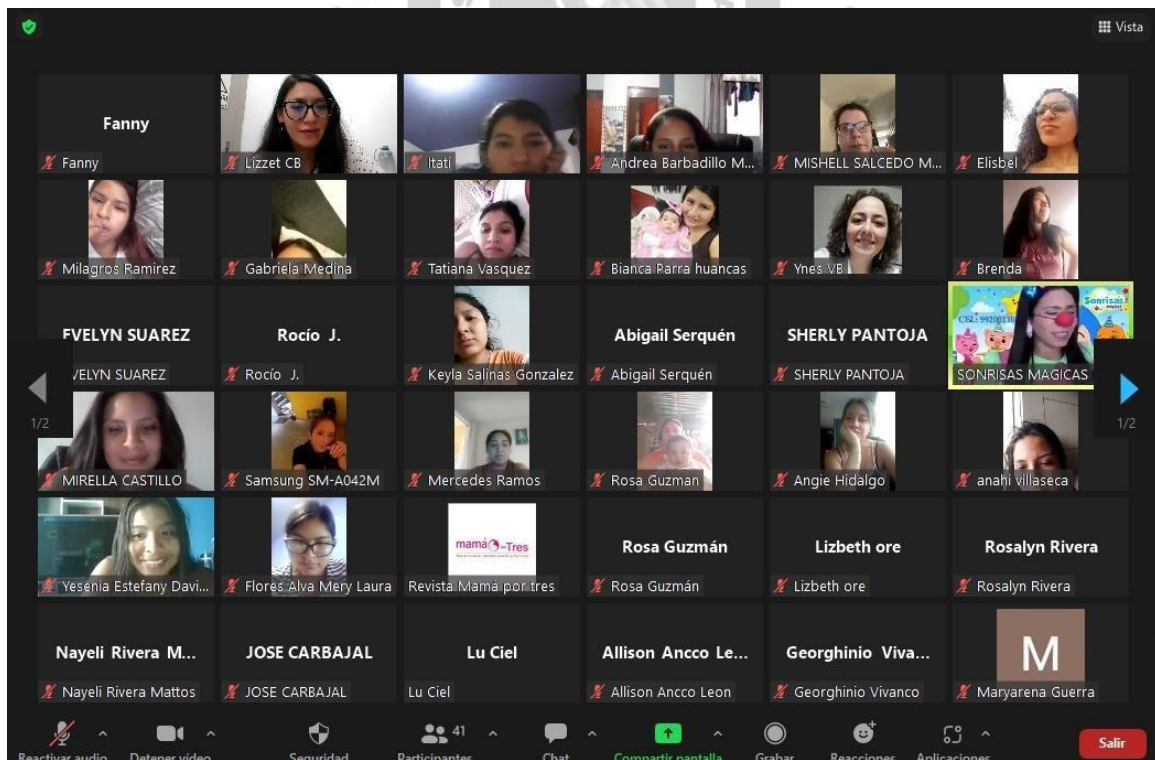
Vista

Fanny
Fanny
Lizzet CB
Itati
Andrea Barbadillo M...
MISHELL SALCEDO M...
Elisbel

Milagros Ramirez
Gabriela Medina
Tatiana Vasquez
Bianca Parra huancas
Ynes VB
Brenda

EVELYN SUAREZ
EVELYN SUAREZ
Rocío J.
Rocío J.
Keyla Salinas Gonzalez
Abigail Serquén
Abigail Serquén
SHERLY PANTOJA
SHERLY PANTOJA
Sonrisas
SONRISAS MAGICAS

1/2
1/2

MIRELLA CASTILLO
Samsung SM-A042M
Mercedes Ramos
Rosa Guzman
Angie Hidalgo
anahi villaseca

Yesenia Estefany Davi...
Flores Alva Mery Laura
mamá-Tres
Revista Mamá por tres
Rosa Guzmán
Rosa Guzmán
Lizbeth ore
Lizbeth ore
Rosalyn Rivera
Rosalyn Rivera

Nayeli Rivera M...
Nayeli Rivera Mattos
JOSE CARBAJAL
JOSE CARBAJAL
Lu Ciel
Lu Ciel
Allison Ancco Le...
Allison Ancco Leon
Georghinio Viva...
Georghinio Vivanco
M
Maryarena Guerra

Reactivar audio
Detener video
Seguridad
41
Participantes
Chat
Compartir pantalla
Grabar
Reacciones
Aplicaciones
Salir